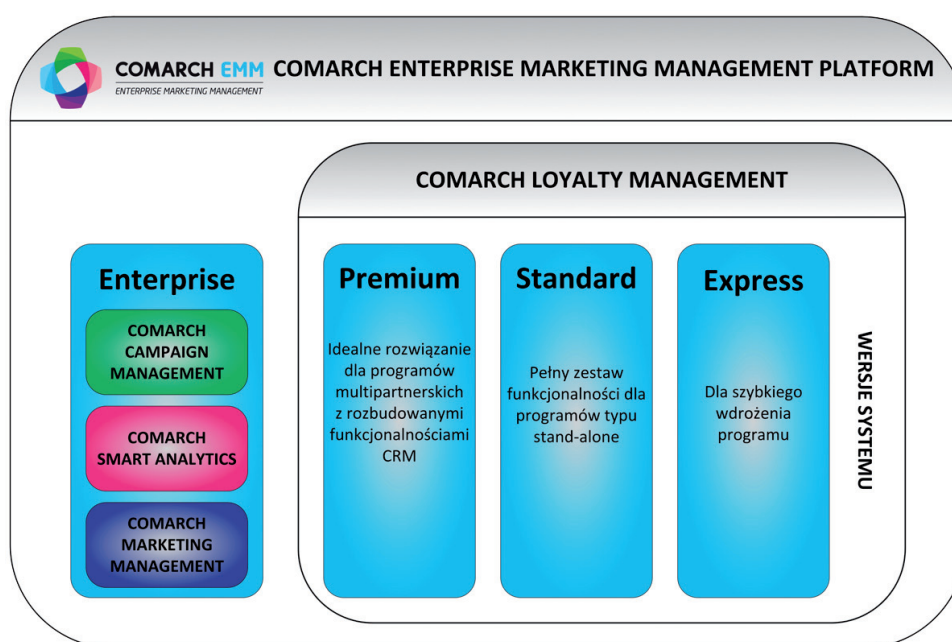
COMARCH EMM
ENTERPRISE MARKETING MANAGEMENT
COMARCH ENTERPRISE MARKETING MANAGEMENT PLATFORM

COMARCH LOYALTY MANAGEMENT

Enterprise

COMARCH CAMPAIGN MANAGEMENT

COMARCH SMART ANALYTICS

COMARCH MARKETING MANAGEMENT

Premium

Idealne rozwiązanie dla programów multipartnerskich z rozbudowanymi funkcjonalnościami CRM

Standard

Pełny zestaw funkcjonalności dla programów typu stand-alone

Express

Dla szybkiego wdrożenia programu

WERSJE SYSTEMU